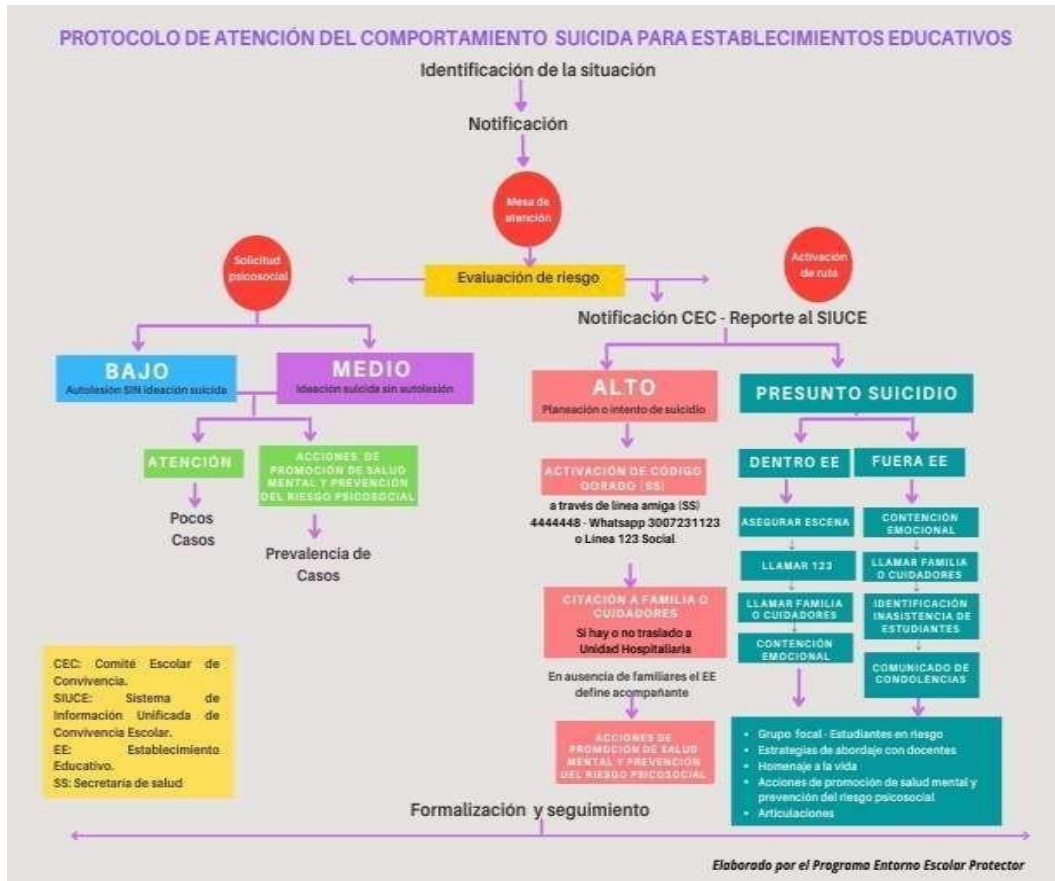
PROTOCOLO DE ATENCIÓN DEL COMPORTAMIENTO SUICIDA PARA ESTABLECIMIENTOS EDUCATIVOS

Identificación de la situación

Notificación

Mesa de atención

Solicitud psicosocial

Evaluación de riesgo

Activación de ruta

Notificación CEC - Reporte al SIUCE

BAJO
Autolesión SIN ideación suicida

MEDIO
Ideación suicida sin autolesión

ATENCIÓN

Pocos Casos

ACCIONES DE PROMOCIÓN DE SALUD MENTAL Y PREVENCIÓN DEL RIESGO PSICOSOCIAL

Prevalencia de Casos

ALTO
Planeación o intento de suicidio

ACTIVACIÓN DE CÓDIGO DORADO (SS)

a través de línea amiga (SS) 4444448 - Whatsapp 3007231123 o Línea 123 Social

CITACIÓN A FAMILIA O CUIDADORES

Si hay o no traslado a Unidad Hospitalaria

En ausencia de familiares el EE define acompañante

ACCIONES DE PROMOCIÓN DE SALUD MENTAL Y PREVENCIÓN DEL RIESGO PSICOSOCIAL

PRESUNTO SUICIDIO

DENTRO EE

ASEGURAR ESCENA

LLAMAR 123

LLAMAR FAMILIA O CUIDADORES

CONTENCIÓN EMOCIONAL

FUERA EE

CONTENCIÓN EMOCIONAL

LLAMAR FAMILIA O CUIDADORES

IDENTIFICACIÓN INASISTENCIA DE ESTUDIANTES

COMUNICADO DE CONDOLENCIAS

- Grupo focal - Estudiantes en riesgo
- Estrategias de abordaje con docentes
- Homenaje a la vida
- Acciones de promoción de salud mental y prevención del riesgo psicosocial.
- Articulaciones

CEC: Comité Escolar de Convivencia.
SIUCE: Sistema de Información Unificada de Convivencia Escolar.
EE: Establecimiento Educativo.
SS: Secretaría de salud

Formalización y seguimiento

Elaborado por el Programa Entorno Escolar Protector